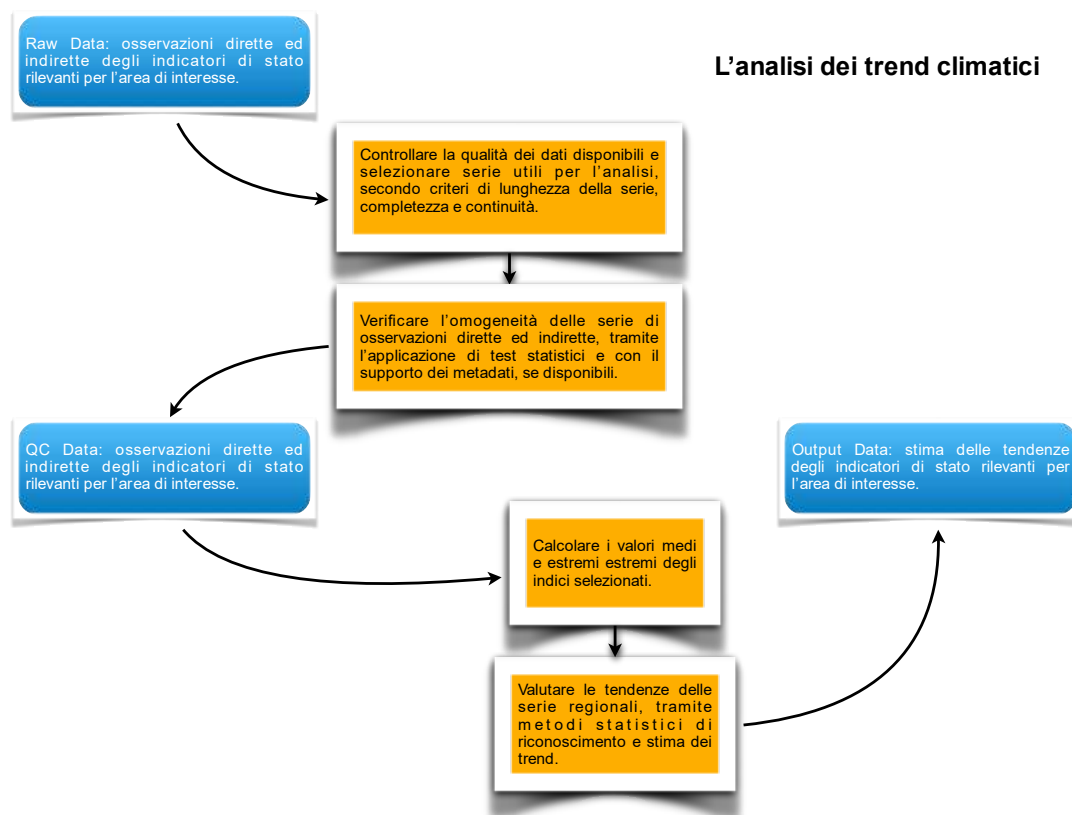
L’analisi dei trend climatici

Raw Data: osservazioni dirette ed indirette degli indicatori di stato rilevanti per l’area di interesse.

Controllare la qualità dei dati disponibili e selezionare serie utili per l’analisi, secondo criteri di lunghezza della serie, completezza e continuità.

Verificare l’omogeneità delle serie di osservazioni dirette ed indirette, tramite l’applicazione di test statistici e con il supporto dei metadati, se disponibili.

QC Data: osservazioni dirette ed indirette degli indicatori di stato rilevanti per l’area di interesse.

Calcolare i valori medi e estremi estremi degli indici selezionati.

Valutare le tendenze delle serie regionali, tramite metodi statistici di riconoscimento e stima dei trend.

Output Data: stima delle tendenze degli indicatori di stato rilevanti per l’area di interesse.